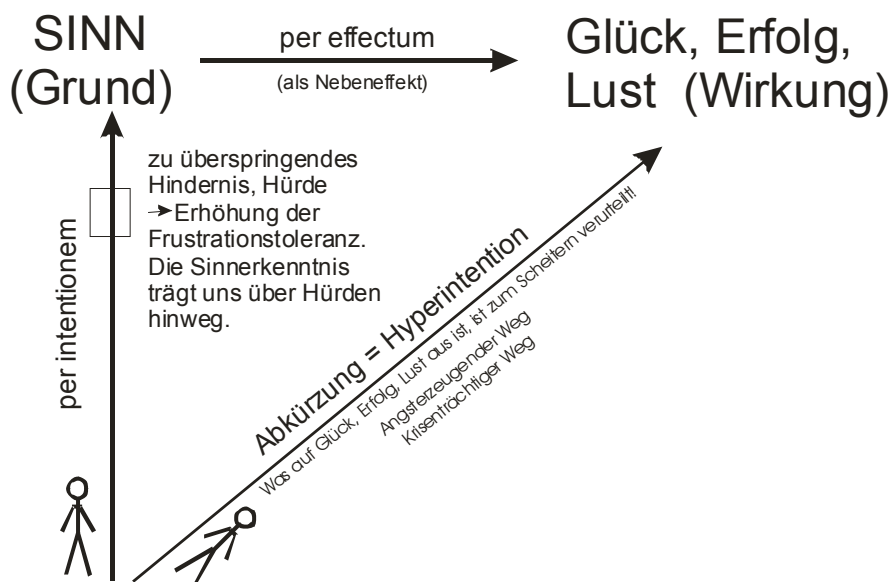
SINN
(Grund)

per effectum
(als Nebeneffekt)

Glück, Erfolg,
Lust (Wirkung)

zu überspringendes Hindernis, Hürde
→Erhöhung der Frustrationstoleranz.
Die Sinnerkenntnis trägt uns über Hürden hinweg.

per intentionem

Abkürzung = Hyperintention

Was auf Glück, Erfolg, Lust aus ist, ist zum Scheitern verurteilt!

Angsterzeugender Weg
Krisenträchtiger Weg